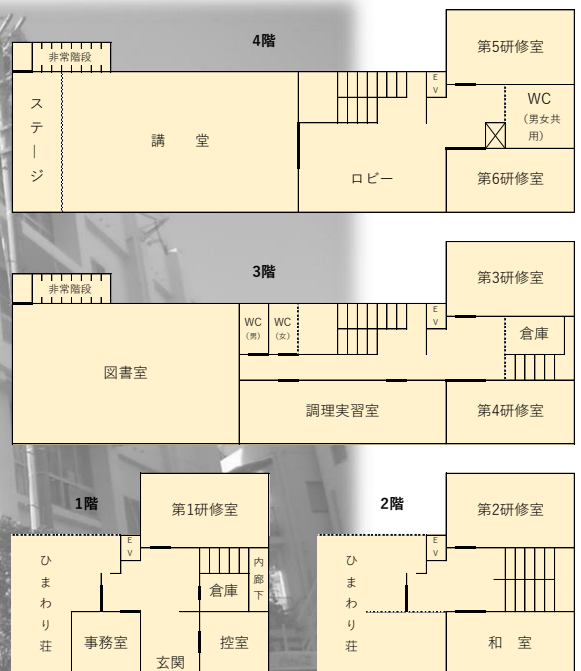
4階

非常階段

ステージ

講　堂

EV

第5研修室

WC
（男女共用）

ロビー

第6研修室

3階

非常階段

WC（男）

WC（女）

EV

第3研修室

倉庫

図書室

調理実習室

第4研修室

1階

第1研修室

EV

ひまわり荘

内廊下

倉庫

事務室

控室

玄関

2階

第2研修室

EV

ひまわり荘

和　室